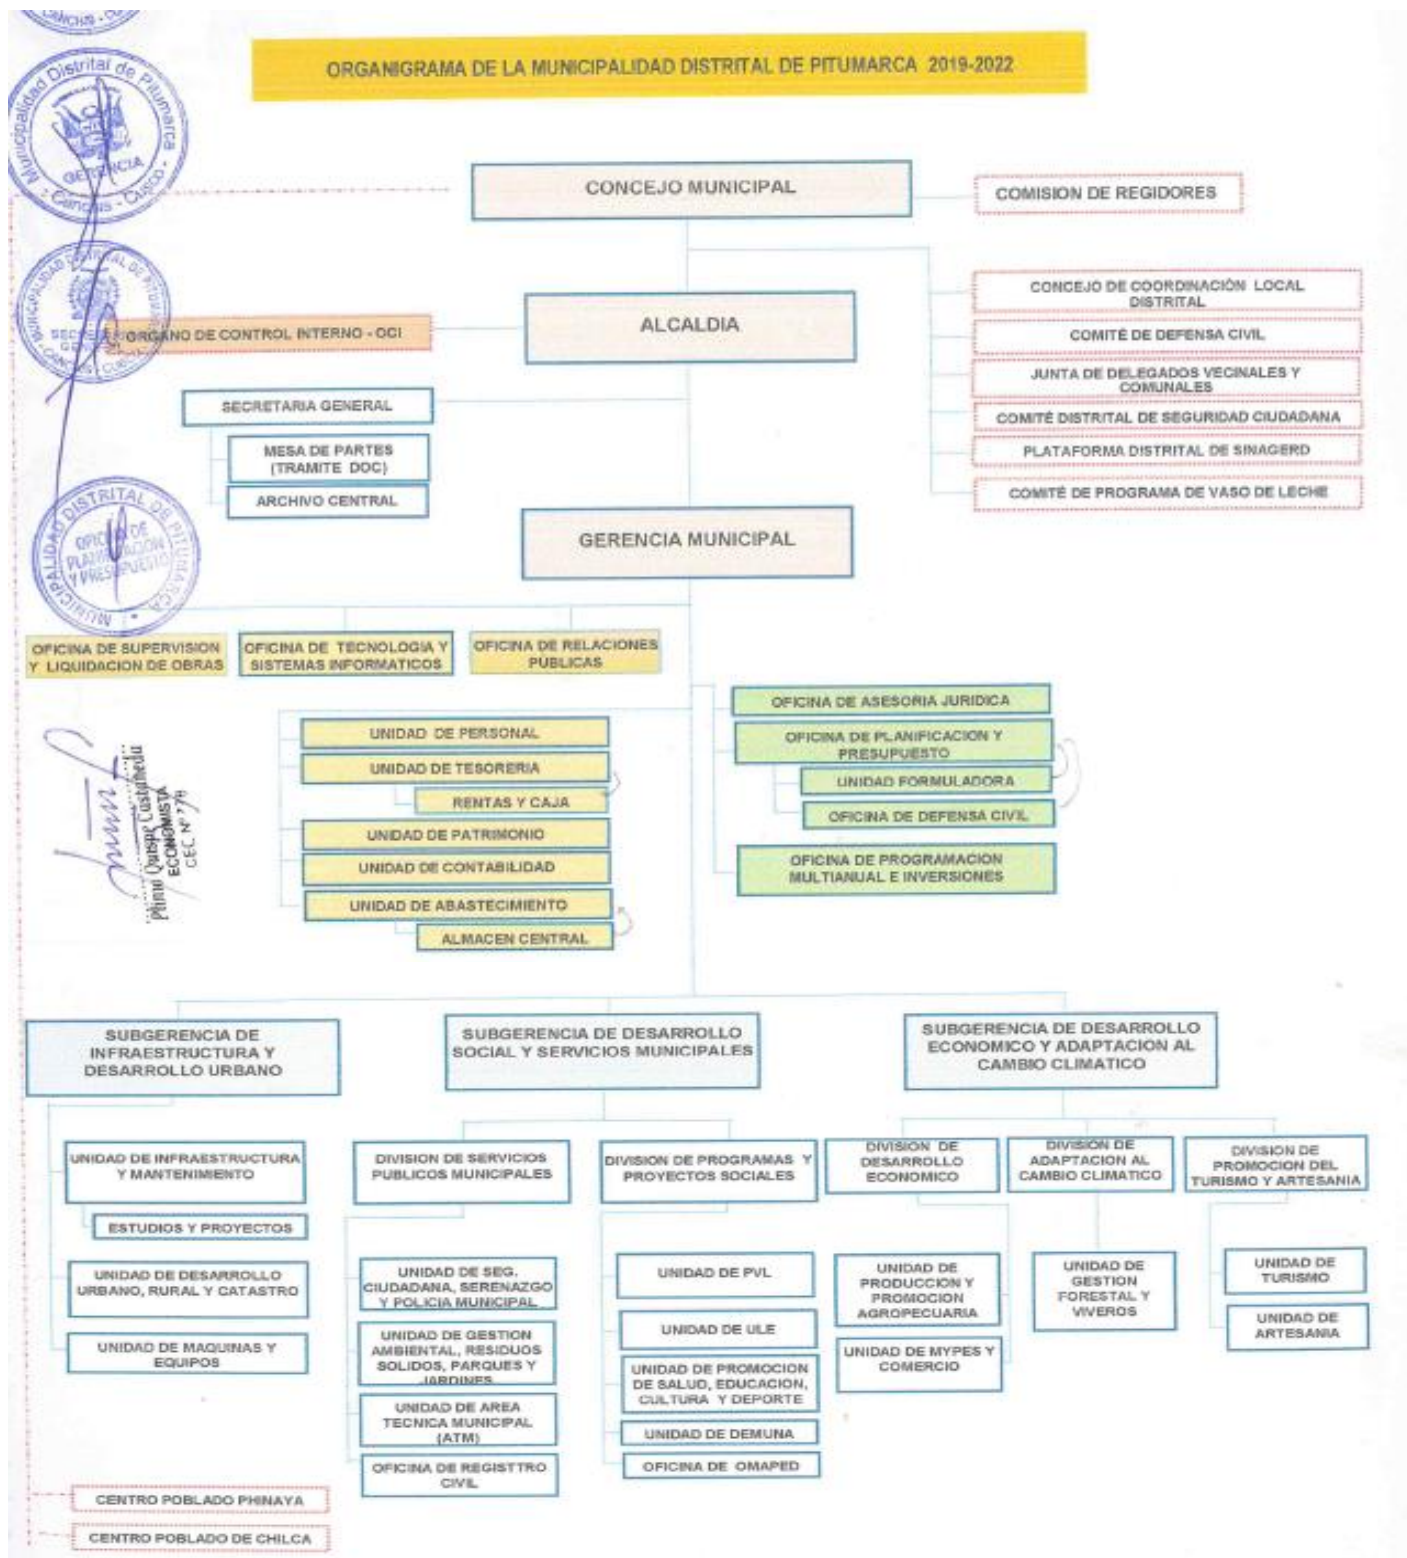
ORGANIGRAMA DE LA MUNICIPALIDAD DISTRITAL DE PITUMARCA 2019-2022

Municipalidad Distrital de Pitumarca
GERENCIA
Canchis - Cusco

CONCEJO MUNICIPAL

COMISION DE REGIDORES

CONCEJO DE COORDINACIÓN LOCAL DISTRITAL
COMITÉ DE DEFENSA CIVIL
JUNTA DE DELEGADOS VECINALES Y COMUNALES
COMITÉ DISTRITAL DE SEGURIDAD CIUDADANA
PLATAFORMA DISTRITAL DE SINAGERD
COMITÉ DE PROGRAMA DE VASO DE LECHE

ALCALDIA

ÓRGANO DE CONTROL INTERNO - OCI

SECRETARIA GENERAL
MESA DE PARTES (TRAMITE DOC)
ARCHIVO CENTRAL

MUNICIPALIDAD DISTRITAL DE PITUMARCA
OFICINA DE PLANIFICACION Y PRESUPUESTO

GERENCIA MUNICIPAL

OFICINA DE SUPERVISION Y LIQUIDACION DE OBRAS
OFICINA DE TECNOLOGIA Y SISTEMAS INFORMATICOS
OFICINA DE RELACIONES PUBLICAS

OFICINA DE ASESORIA JURIDICA
OFICINA DE PLANIFICACION Y PRESUPUESTO
UNIDAD FORMULADORA
OFICINA DE DEFENSA CIVIL
OFICINA DE PROGRAMACION MULTIANUAL E INVERSIONES

UNIDAD DE PERSONAL
UNIDAD DE TESORERIA
RENTAS Y CAJA
UNIDAD DE PATRIMONIO
UNIDAD DE CONTABILIDAD
UNIDAD DE ABASTECIMIENTO
ALMACEN CENTRAL

Plinio Quispe Cusihuallpa
ECONOMISTA
CEC Nº 79

SUBGERENCIA DE INFRAESTRUCTURA Y DESARROLLO URBANO
UNIDAD DE INFRAESTRUCTURA Y MANTENIMIENTO
ESTUDIOS Y PROYECTOS
UNIDAD DE DESARROLLO URBANO, RURAL Y CATASTRO
UNIDAD DE MAQUINAS Y EQUIPOS

SUBGERENCIA DE DESARROLLO SOCIAL Y SERVICIOS MUNICIPALES
DIVISION DE SERVICIOS PUBLICOS MUNICIPALES
UNIDAD DE SEG. CIUDADANA, SERENAZGO Y POLICIA MUNICIPAL
UNIDAD DE GESTION AMBIENTAL, RESIDUOS SOLIDOS, PARQUES Y JARDINES
UNIDAD DE AREA TECNICA MUNICIPAL (ATM)
OFICINA DE REGISTTRO CIVIL
DIVISION DE PROGRAMAS Y PROYECTOS SOCIALES
UNIDAD DE PVL
UNIDAD DE ULE
UNIDAD DE PROMOCION DE SALUD, EDUCACION, CULTURA Y DEPORTE
UNIDAD DE DEMUNA
OFICINA DE OMAPED

SUBGERENCIA DE DESARROLLO ECONOMICO Y ADAPTACION AL CAMBIO CLIMATICO
DIVISION DE DESARROLLO ECONOMICO
UNIDAD DE PRODUCCION Y PROMOCION AGROPECUARIA
UNIDAD DE MYPES Y COMERCIO
DIVISION DE ADAPTACION AL CAMBIO CLIMATICO
UNIDAD DE GESTION FORESTAL Y VIVEROS
DIVISION DE PROMOCION DEL TURISMO Y ARTESANIA
UNIDAD DE TURISMO
UNIDAD DE ARTESANIA

CENTRO POBLADO PHINAYA
CENTRO POBLADO DE CHILCA